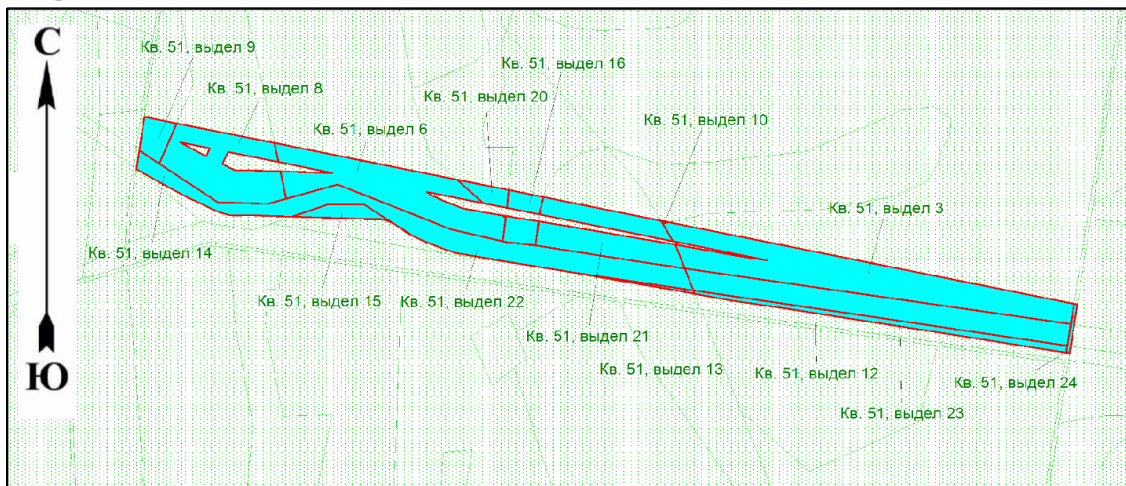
С

Ю

Кв. 51, выдел 9

Кв. 51, выдел 8

Кв. 51, выдел 16

Кв. 51, выдел 20

Кв. 51, выдел 6

Кв. 51, выдел 10

Кв. 51, выдел 3

Кв. 51, выдел 14

Кв. 51, выдел 15

Кв. 51, выдел 22

Кв. 51, выдел 21

Кв. 51, выдел 13

Кв. 51, выдел 12

Кв. 51, выдел 24

Кв. 51, выдел 23